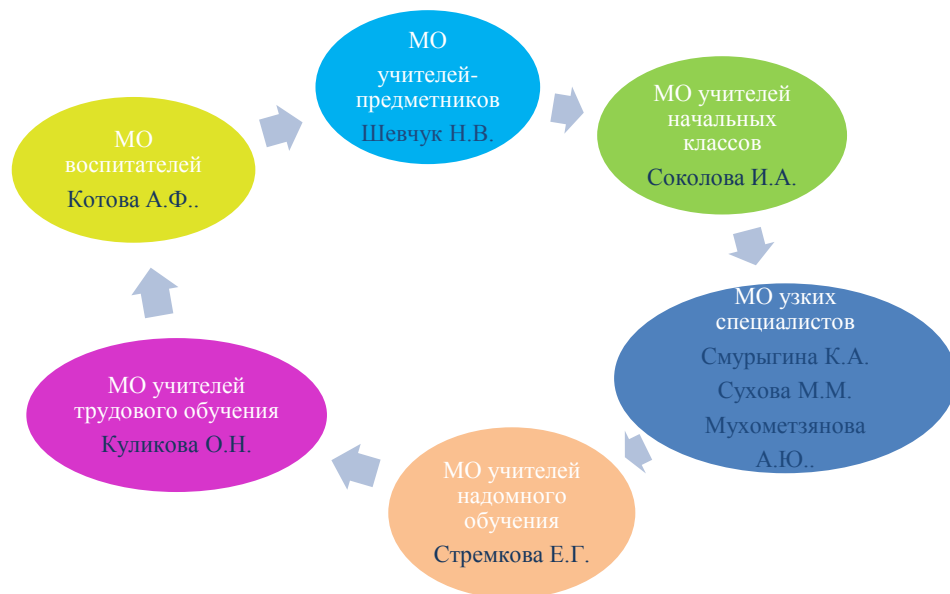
МО учителей-предметников
Шевчук Н.В.

МО учителей начальных классов
Соколова И.А.

МО узких специалистов
Смурыгина К.А.
Сухова М.М.
Мухометзянова А.Ю..

МО учителей надомного обучения
Стремкова Е.Г.

МО учителей трудового обучения
Куликова О.Н.

МО воспитателей
Котова А.Ф..